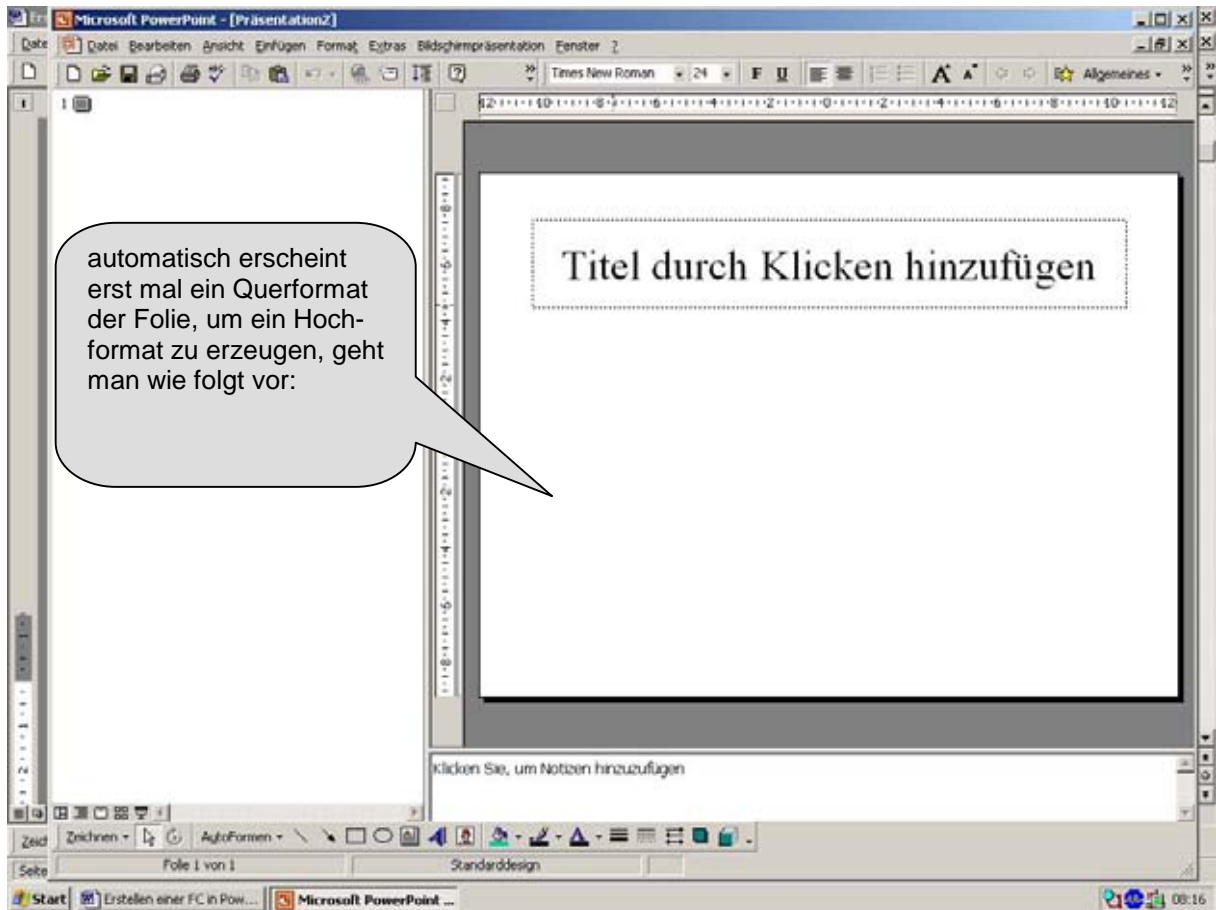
Microsoft PowerPoint - [Präsentation2]

Date

Datei Bearbeiten Ansicht Einfügen Format Extras Bildschirmpräsentation Fenster ?

Times New Roman 24 F U Allgemeines

1

12 10 8 6 4 2 0 2 4 6 8 10 12

automatisch erscheint erst mal ein Querformat der Folie, um ein Hochformat zu erzeugen, geht man wie folgt vor:

Titel durch Klicken hinzufügen

Klicken Sie, um Notizen hinzuzufügen

Zeich

Zeichnen AutoFormen

Seite

Folie 1 von 1

Standarddesign

Start

Erstellen einer FC in Pow...

Microsoft PowerPoint ...

08:16